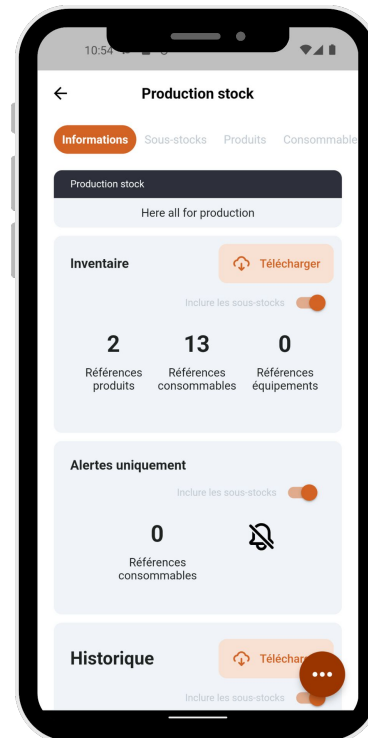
10:54

Production stock

Informations Sous-stocks Produits Consommable

Production stock

Here all for production

Inventaire

Télécharger

Inclure les sous-stocks

2
Références produits

13
Références consommables

0
Références équipements

Alertes uniquement

Inclure les sous-stocks

0
Références consommables

Historique

Téléchar

Inclure les sous-stocks